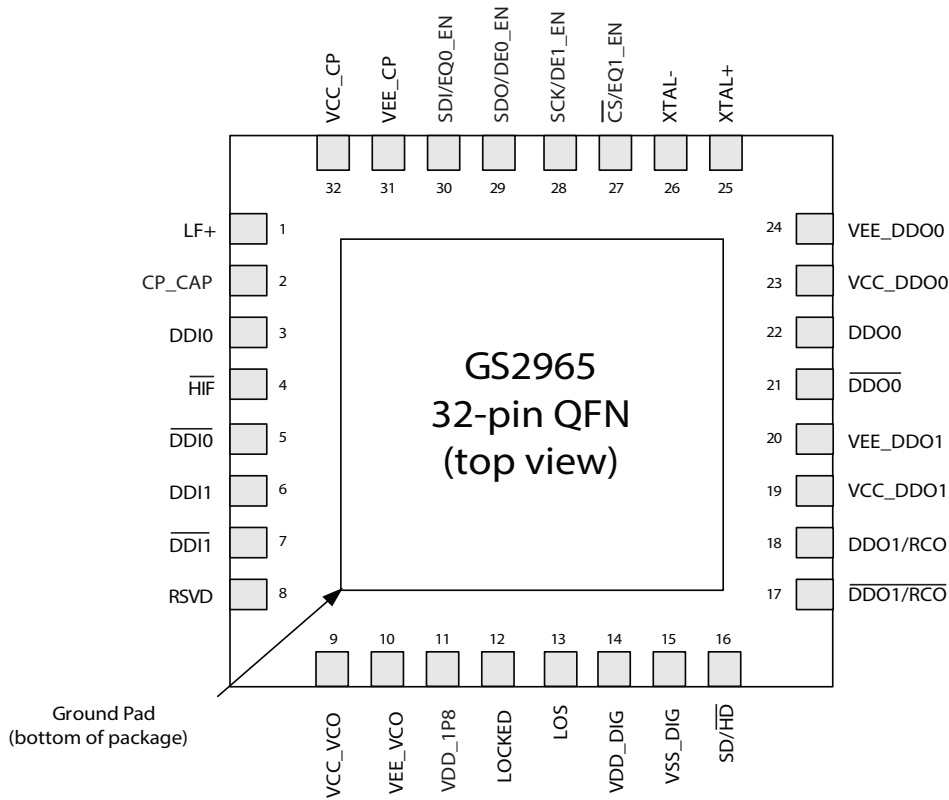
VCC_CP
VEE_CP
SDI/EQ0_EN
SDO/DE0_EN
SCK/DE1_EN
$\overline{\text{CS}}$/EQ1_EN
XTAL-
XTAL+

32
31
30
29
28
27
26
25

LF+ 1
CP_CAP 2
DDI0 3
$\overline{\text{HIF}}$ 4
$\overline{\text{DDI0}}$ 5
DDI1 6
$\overline{\text{DDI1}}$ 7
RSVD 8

GS2965
32-pin QFN
(top view)

24 VEE_DDO0
23 VCC_DDO0
22 DDO0
21 $\overline{\text{DDO0}}$
20 VEE_DDO1
19 VCC_DDO1
18 DDO1/RCO
17 $\overline{\text{DDO1/RCO}}$

9
10
11
12
13
14
15
16

Ground Pad
(bottom of package)

VCC_VCO
VEE_VCO
VDD_1P8
LOCKED
LOS
VDD_DIG
VSS_DIG
SD/$\overline{\text{HD}}$